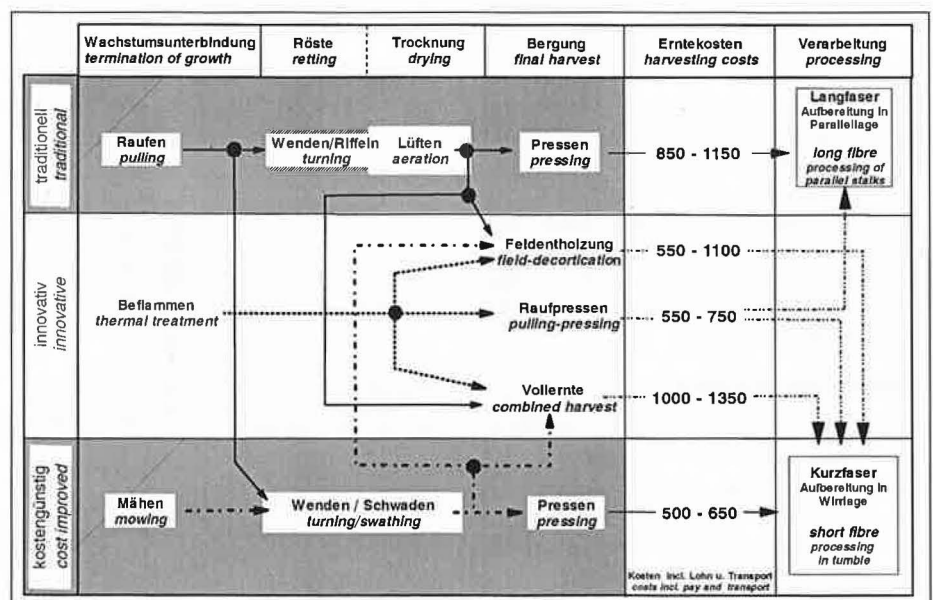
| | Wachstumsunterbindung *termination of growth* | Röste *retting* | Trocknung *drying* | Bergung *final harvest* | Erntekosten *harvesting costs* | Verarbeitung *processing* |
|---|---|---|---|---|---|---|
| traditionell *traditional* | Raufen *pulling* | Wenden/Riffeln *turning* | Lüften *aeration* | Pressen *pressing* | 850 - 1150 | Langfaser Aufbereitung in Parallellage *long fibre processing of parallel stalks* |
| innovativ *innovative* | Beflammen *thermal treatment* | | | Feldentholzung *field-decortication* | 550 - 1100 | |
| | | | | Raufpressen *pulling-pressing* | 550 - 750 | |
| | | | | Vollernte *combined harvest* | 1000 - 1350 | |
| kostengünstig *cost improved* | Mähen *mowing* | Wenden / Schwaden *turning/swathing* | | Pressen *pressing* | 500 - 650 | Kurzfaser Aufbereitung in Wirrlage *short fibre processing in tumble* |

Kosten incl. Lohn u. Transport
costs incl. pay and transport